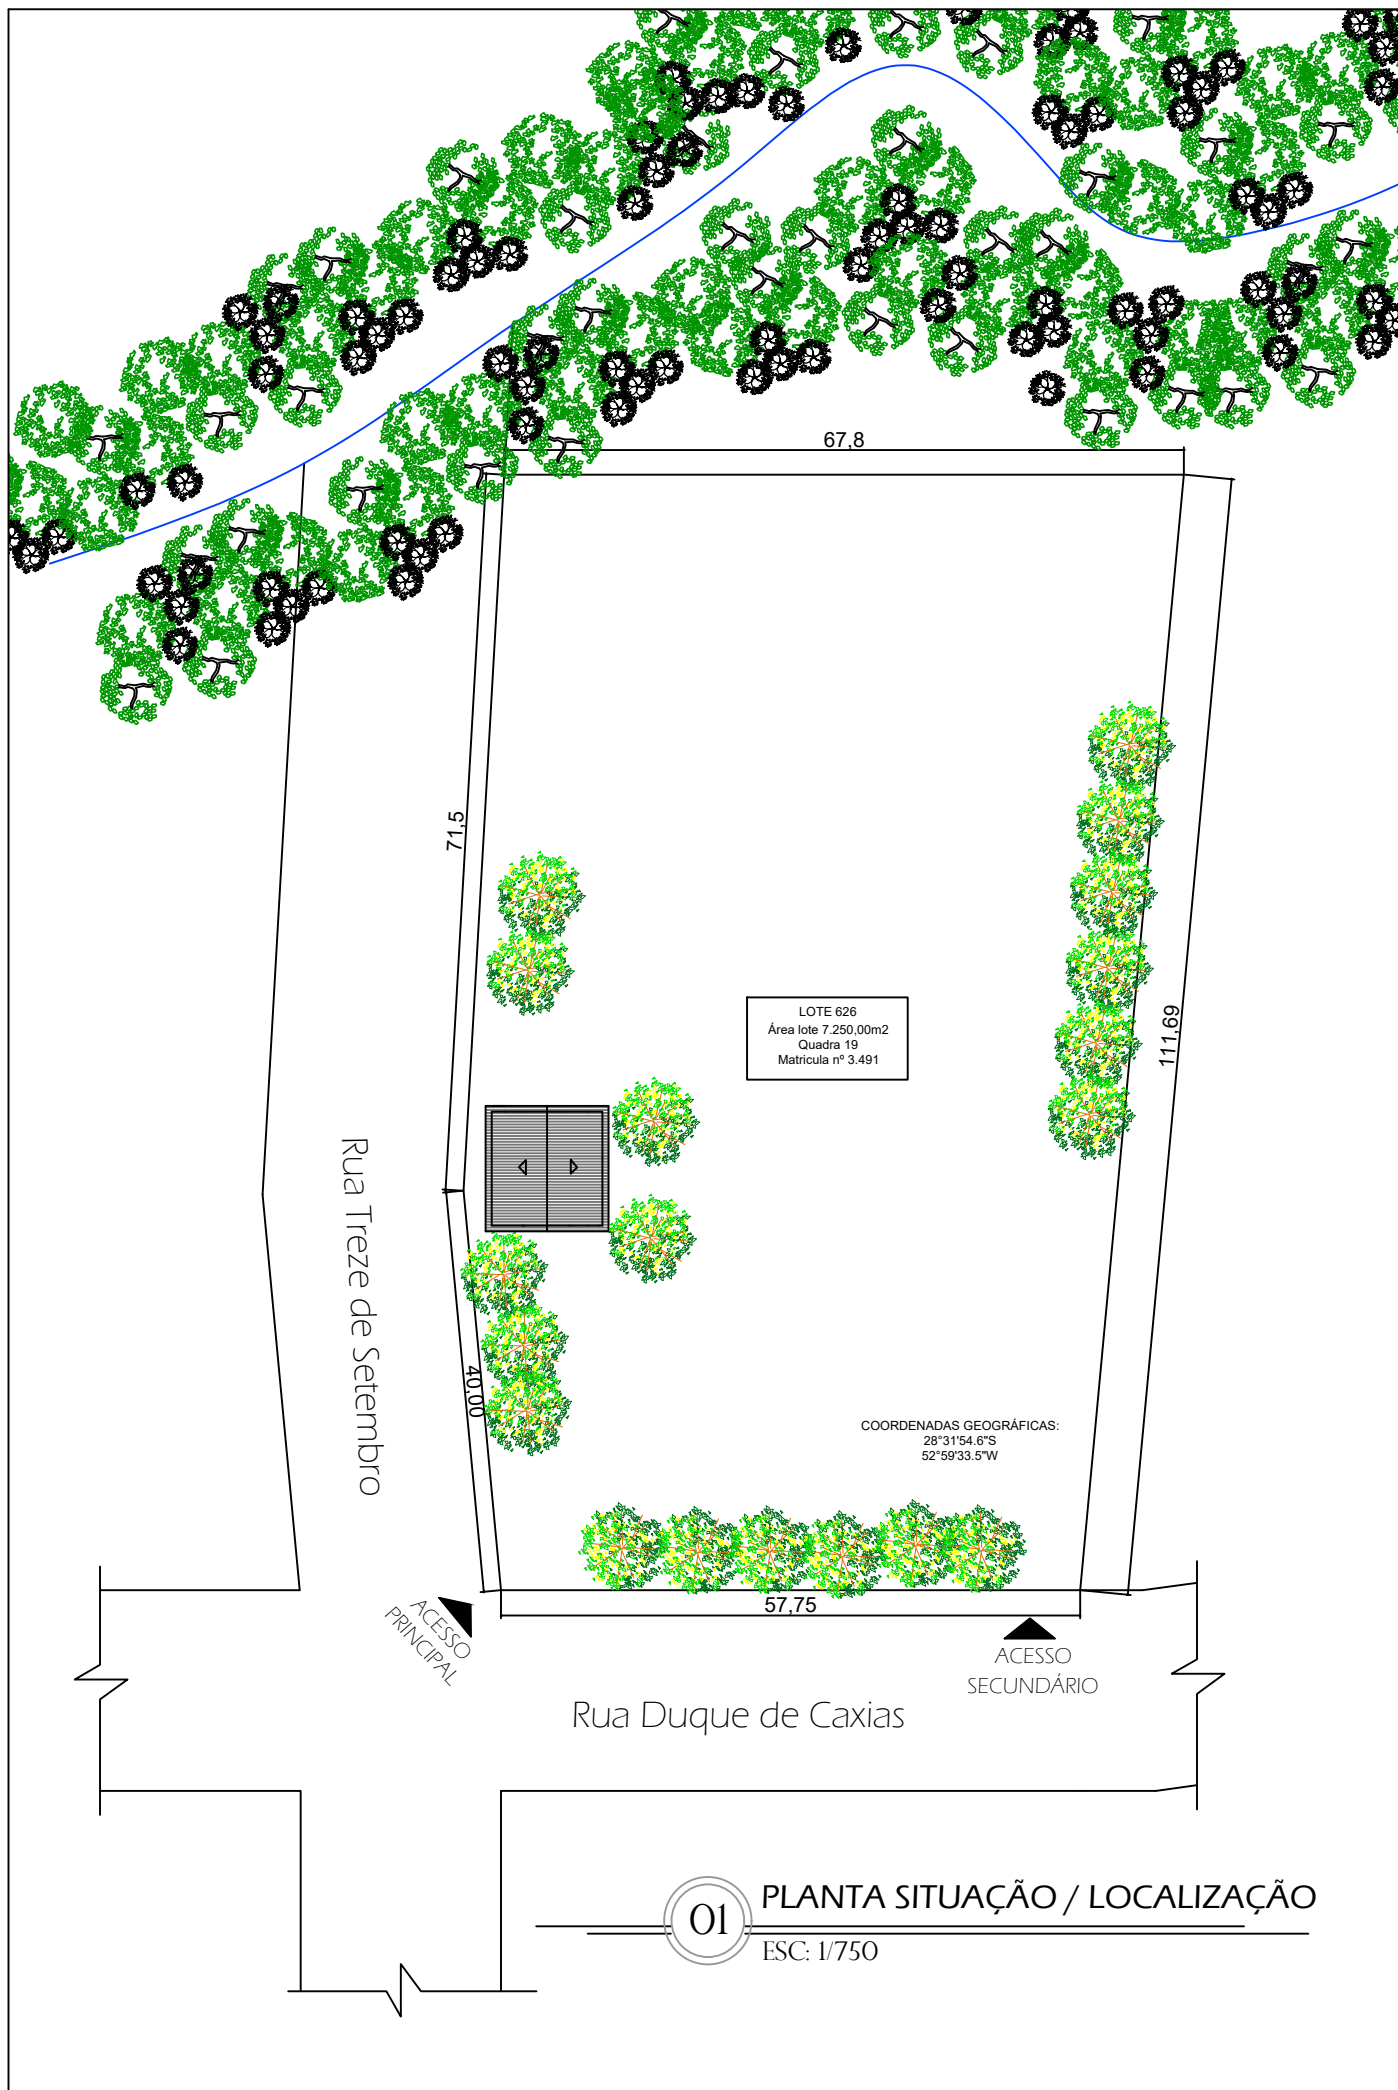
67,8

71,5

LOTE 626
Área lote 7.250,00m2
Quadra 19
Matricula nº 3.491

111,69

Rua Treze de Setembro

40,00

COORDENADAS GEOGRÁFICAS:
28°31'54.6"S
52°59'33.5"W

57,75

ACESSO PRINCIPAL

ACESSO SECUNDÁRIO

Rua Duque de Caxias

01 PLANTA SITUAÇÃO / LOCALIZAÇÃO
ESC: 1/750